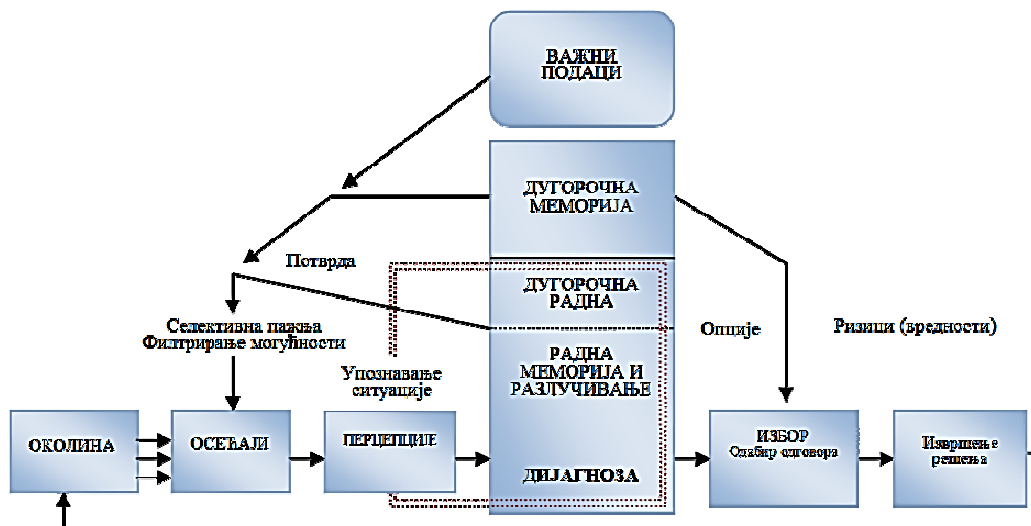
ВАЖНИ ПОДАЦИ

ДУГОРОЧНА МЕМОРИЈА

Потврда

ДУГОРОЧНА РАДНА

Селективна пажња
Филтрирање могућности

Опције

Ризици (вредности)

РАДНА МЕМОРИЈА И РАЗЛУЧИВАЊЕ

Упознавање ситуације

ОКОЛИНА

ОСЕЋАЈИ

ПЕРЦЕПЦИЈЕ

ДИЈАГНОЗА

ИЗБОР
Одабир одговора

Извршење решења